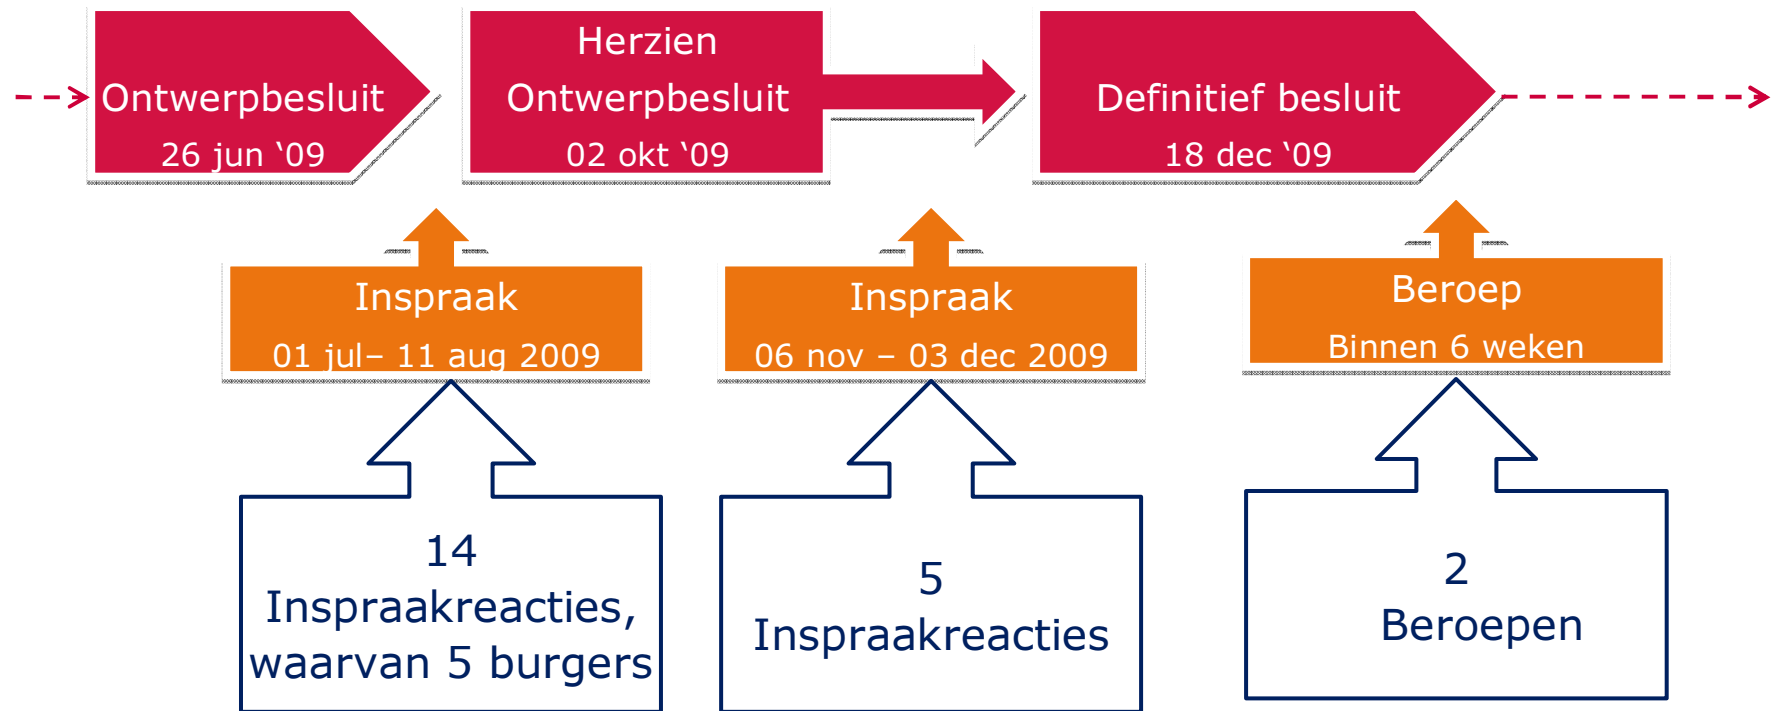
Ontwerpbesluit
26 jun '09

Herzien
Ontwerpbesluit
02 okt '09

Definitief besluit
18 dec '09

Inspraak
01 jul– 11 aug 2009

Inspraak
06 nov – 03 dec 2009

Beroep
Binnen 6 weken

14
Inspraakreacties,
waarvan 5 burgers

5
Inspraakreacties

2
Beroepen